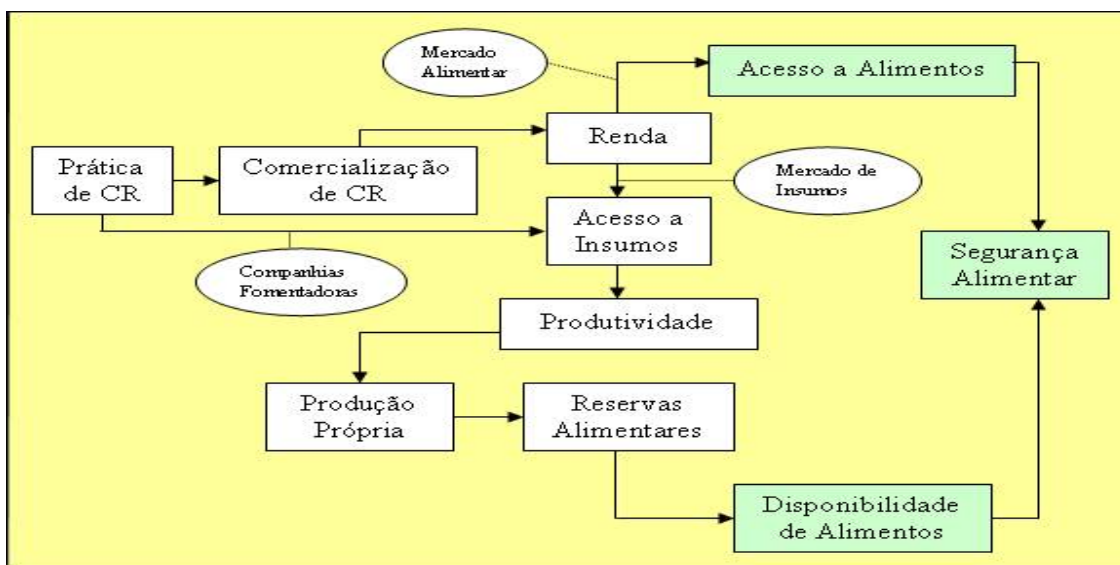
Mercado Alimentar

Acesso a Alimentos

Prática de CR

Comercialização de CR

Renda

Mercado de Insumos

Acesso a Insumos

Segurança Alimentar

Companhias Fomentadoras

Produtividade

Produção Própria

Reservas Alimentares

Disponibilidade de Alimentos